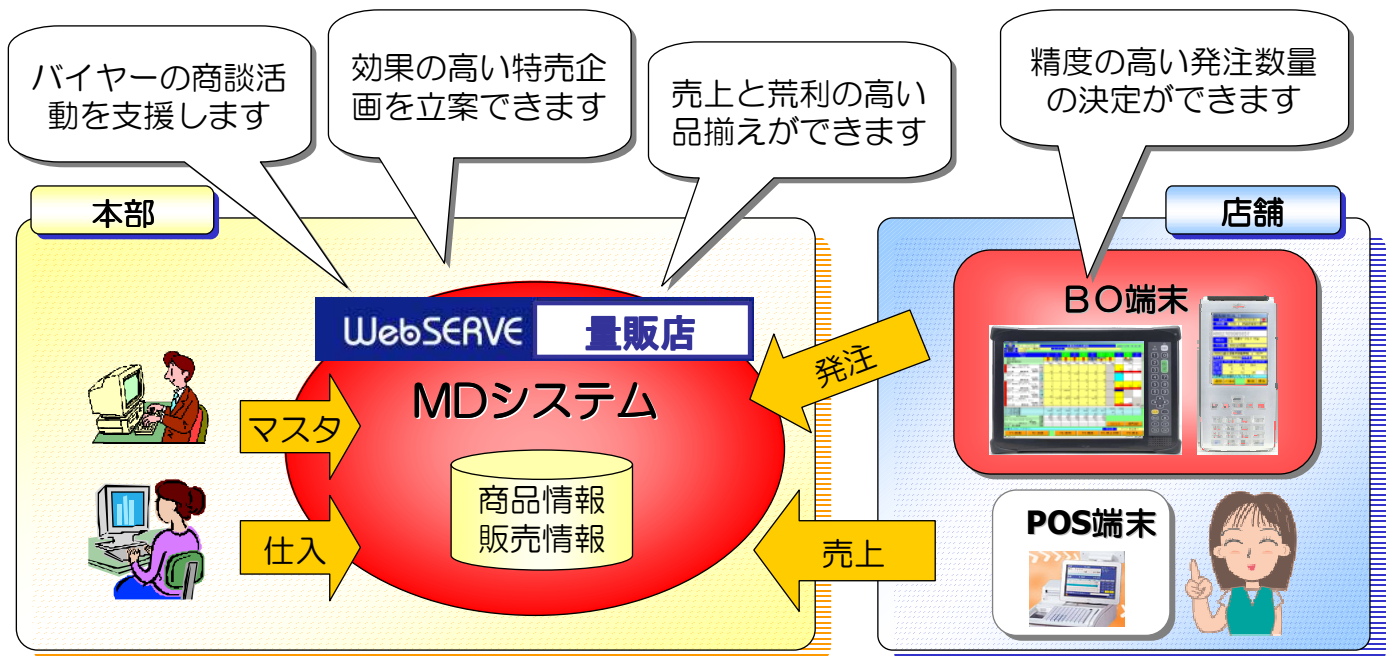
バイヤーの商談活動を支援します

効果の高い特売企画を立案できます

売上と荒利の高い品揃えができます

精度の高い発注数量の決定ができます

本部

店舗

WebSERVE 量販店

MDシステム

商品情報
販売情報

マスタ

仕入

発注

売上

BO端末

POS端末